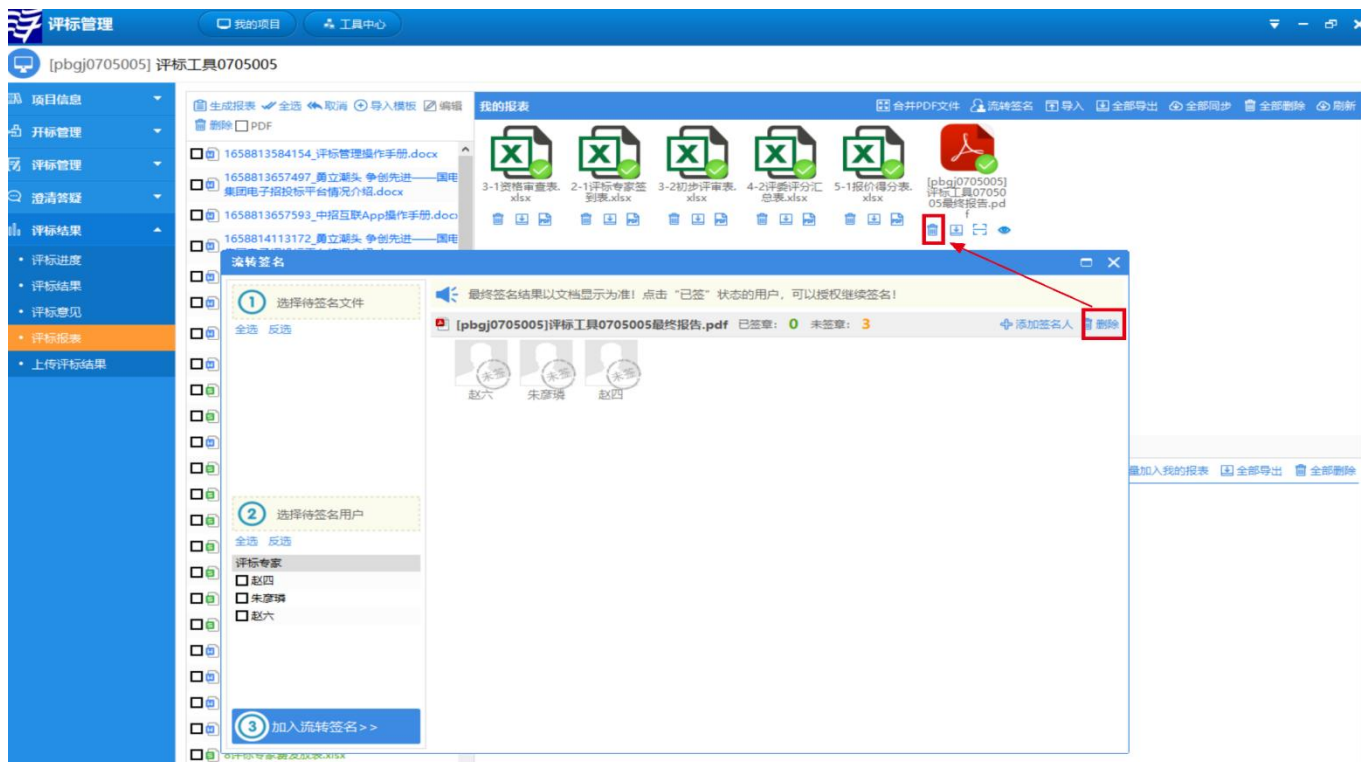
评标管理 我的项目 工具中心

[pbgj0705005] 评标工具0705005

项目信息
开标管理
评标管理
澄清答疑
评标结果
• 评标进度
• 评标结果
• 评标意见
• 评标报表
• 上传评标结果

生成报表 全选 取消 导入模板 编辑
删除 PDF

1658813584154_评标管理操作手册.docx
1658813657497_勇立潮头 争创先进——国电集团电子招投标平台情况介绍.docx
1658813657593_中招互联App操作手册.docx
1658814113172_勇立潮头 争创先进——国电

我的报表
合并PDF文件 流转签名 导入 全部导出 全部同步 全部删除 刷新

3-1资格审查表.xlsx
2-1评标专家签到表.xlsx
3-2初步评审表.xlsx
4-2评委评分汇总表.xlsx
5-1报价得分表.xlsx
[pbgj0705005]评标工具0705005最终报告.pdf

流转签名

1 选择待签名文件
全选 反选

最终签名结果以文档显示为准！点击“已签”状态的用户，可以授权继续签名！

[pbgj0705005]评标工具0705005最终报告.pdf 已签章：0 未签章：3 添加签名人 删除

未签 赵六
未签 朱彦璞
未签 赵四

2 选择待签名用户
全选 反选
评标专家
赵四
朱彦璞
赵六

3 加入流转签名>>

加入我的报表 全部导出 全部删除

8评标专家费发放表.xlsx